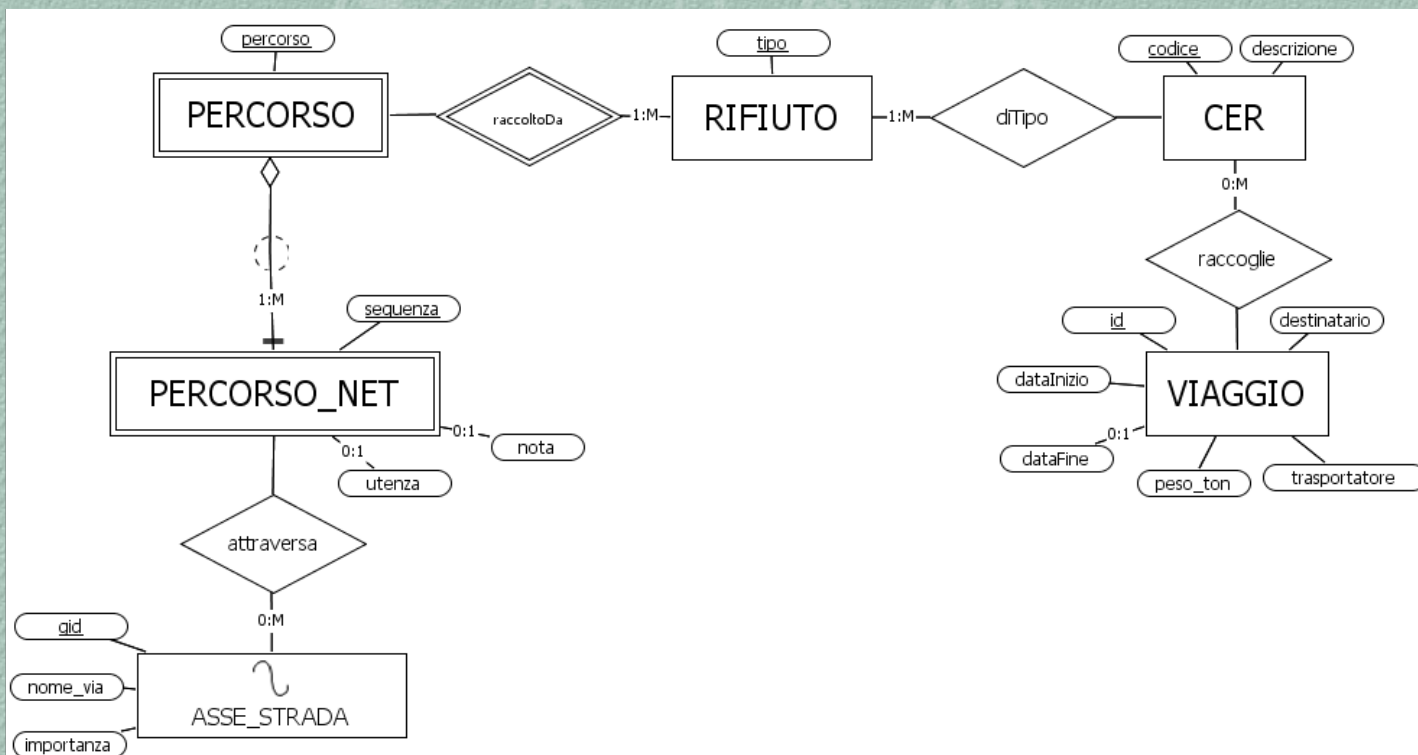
percorso
PERCORSO
raccoltoDa
1:M
tipo
RIFIUTO
1:M
diTipo
codice
descrizione
CER
0:M
raccoglie
1:M
sequenza
PERCORSO_NET
0:1
nota
0:1
utenza
id
destinatario
dataInizio
VIAGGIO
0:1
dataFine
peso_ton
trasportatore
attraversa
0:M
gid
nome_via
ASSE_STRADA
importanza